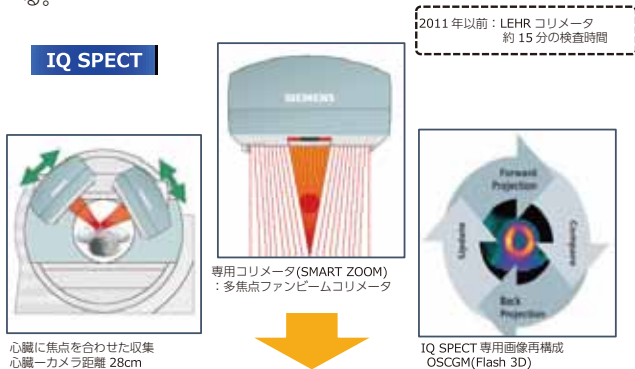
る。

2011 年以前：LEHR コリメータ
約 15 分の検査時間

IQ SPECT

SIEMENS

Forward Projection

Compare

Back Projection

Update

心臓に焦点を合わせた収集
心臓ーカメラ距離 28cm

専用コリメータ(SMART ZOOM)
：多焦点ファンビームコリメータ

IQ SPECT 専用画像再構成
OSCGM(Flash 3D)